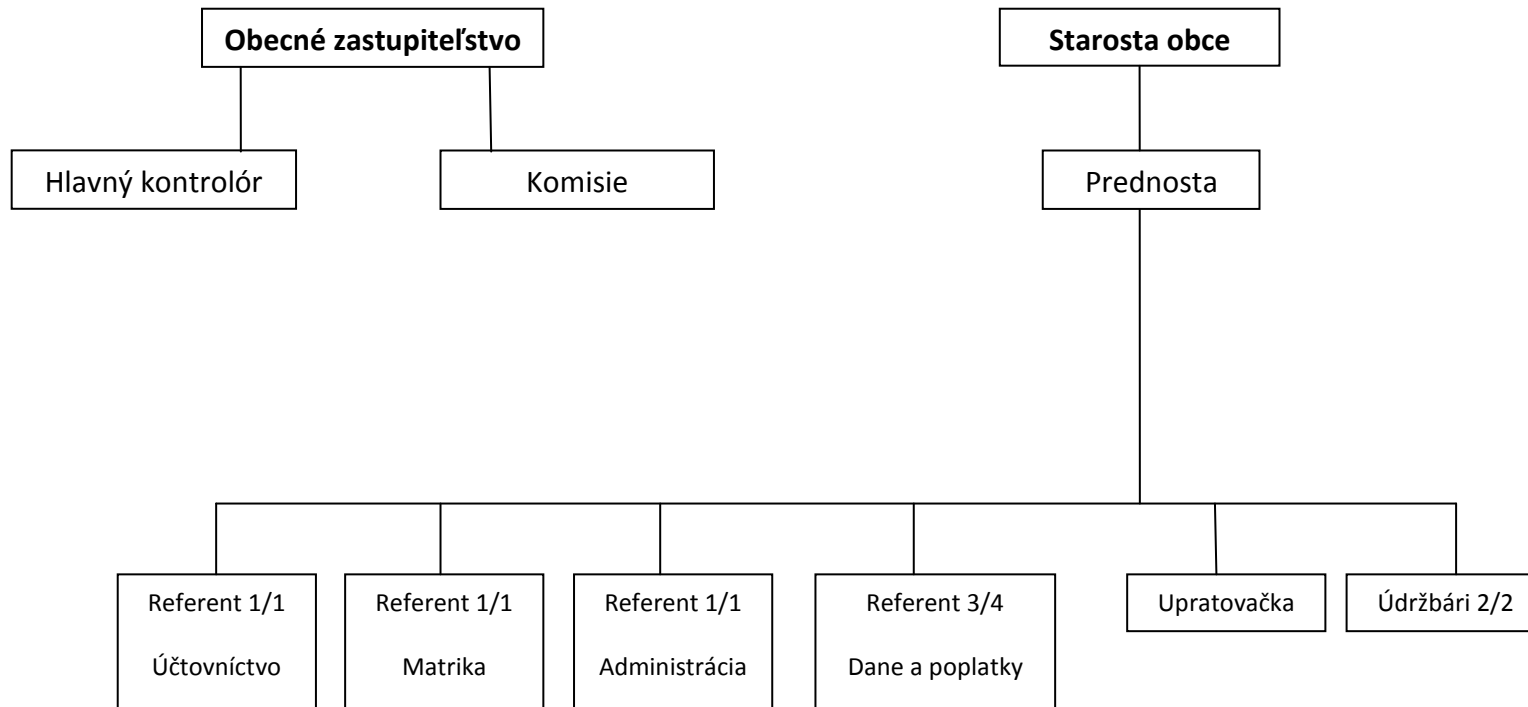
Obecné zastupiteľstvo

Starosta obce

Hlavný kontrolór

Komisie

Prednosta

Referent 1/1

Účtovníctvo

Referent 1/1

Matrika

Referent 1/1

Administrácia

Referent 3/4

Dane a poplatky

Upratovačka

Údržbári 2/2